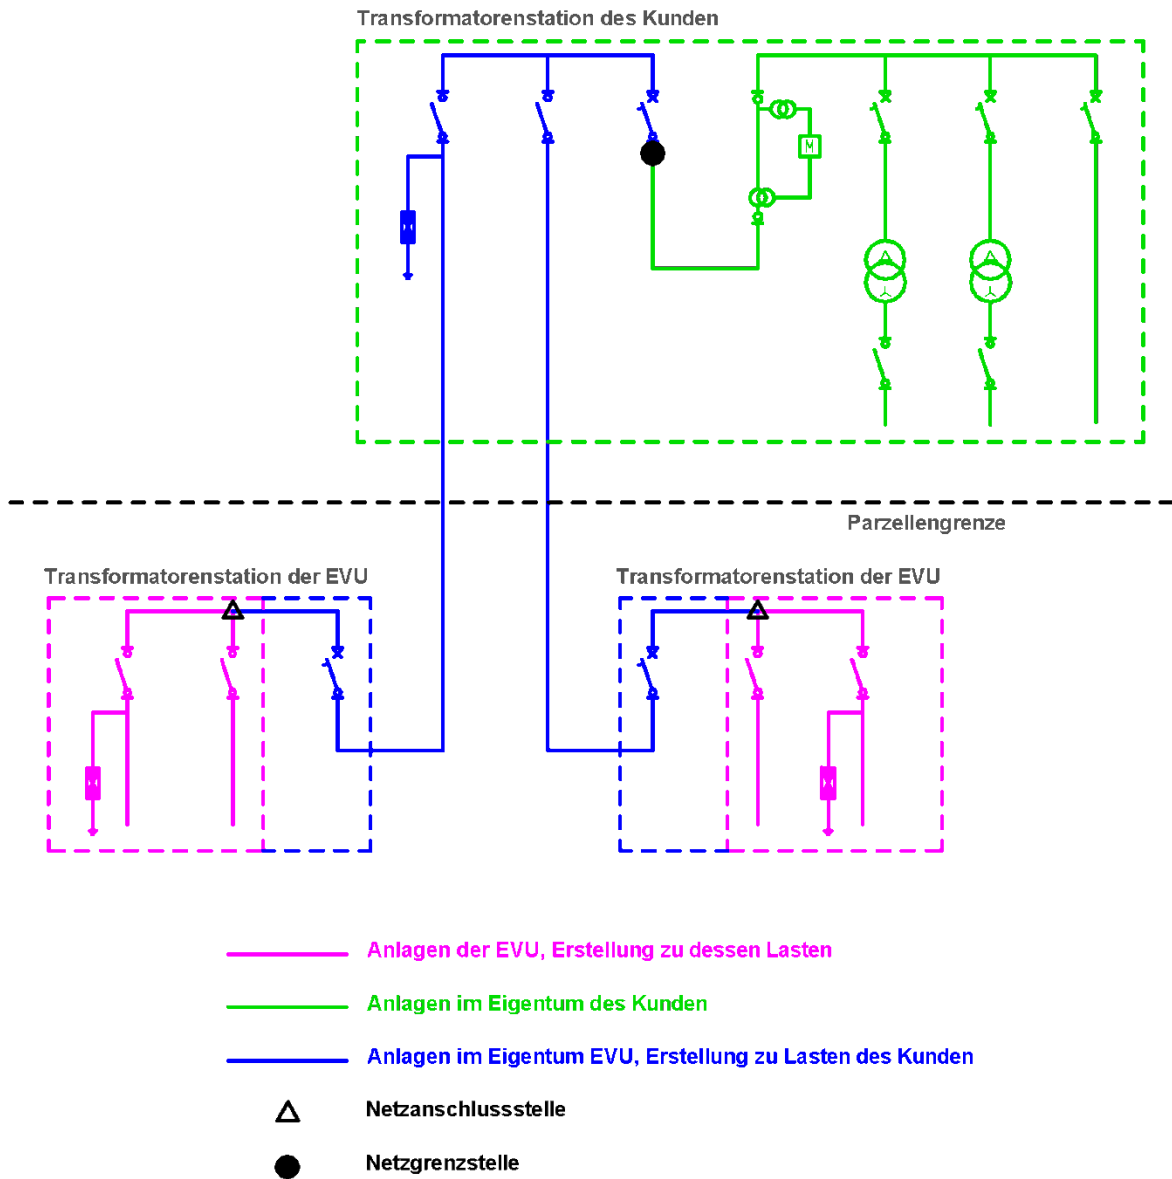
Transformatorenstation des Kunden

M

Parzellengrenze

Transformatorenstation der EVU

Transformatorenstation der EVU

Anlagen der EVU, Erstellung zu dessen Lasten

Anlagen im Eigentum des Kunden

Anlagen im Eigentum EVU, Erstellung zu Lasten des Kunden

Netzanschlussstelle

Netzgrenzstelle